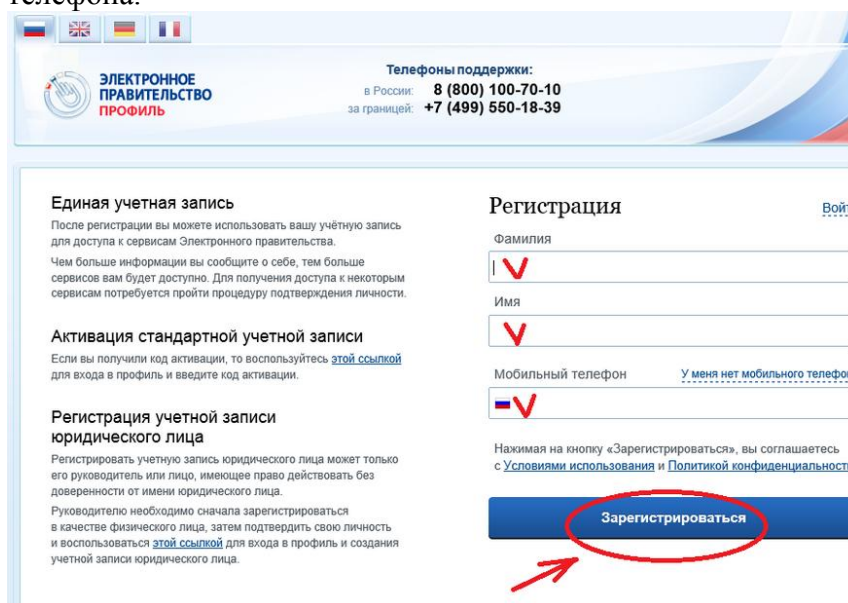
телефона.

ЭЛЕКТРОННОЕ ПРАВИТЕЛЬСТВО ПРОФИЛЬ

Телефоны поддержки:
в России: 8 (800) 100-70-10
за границей: +7 (499) 550-18-39

Единая учетная запись

После регистрации вы можете использовать вашу учётную запись для доступа к сервисам Электронного правительства.

Чем больше информации вы сообщите о себе, тем больше сервисов вам будет доступно. Для получения доступа к некоторым сервисам потребуется пройти процедуру подтверждения личности.

Активация стандартной учетной записи

Если вы получили код активации, то воспользуйтесь этой ссылкой для входа в профиль и введите код активации.

Регистрация учетной записи юридического лица

Регистрировать учетную запись юридического лица может только его руководитель или лицо, имеющее право действовать без доверенности от имени юридического лица.

Руководителю необходимо сначала зарегистрироваться в качестве физического лица, затем подтвердить свою личность и воспользоваться этой ссылкой для входа в профиль и создания учетной записи юридического лица.

Регистрация

Войт

Фамилия

Имя

Мобильный телефон

У меня нет мобильного телефо

Нажимая на кнопку «Зарегистрироваться», вы соглашаетесь с Условиями использования и Политикой конфиденциальност

Зарегистрироваться